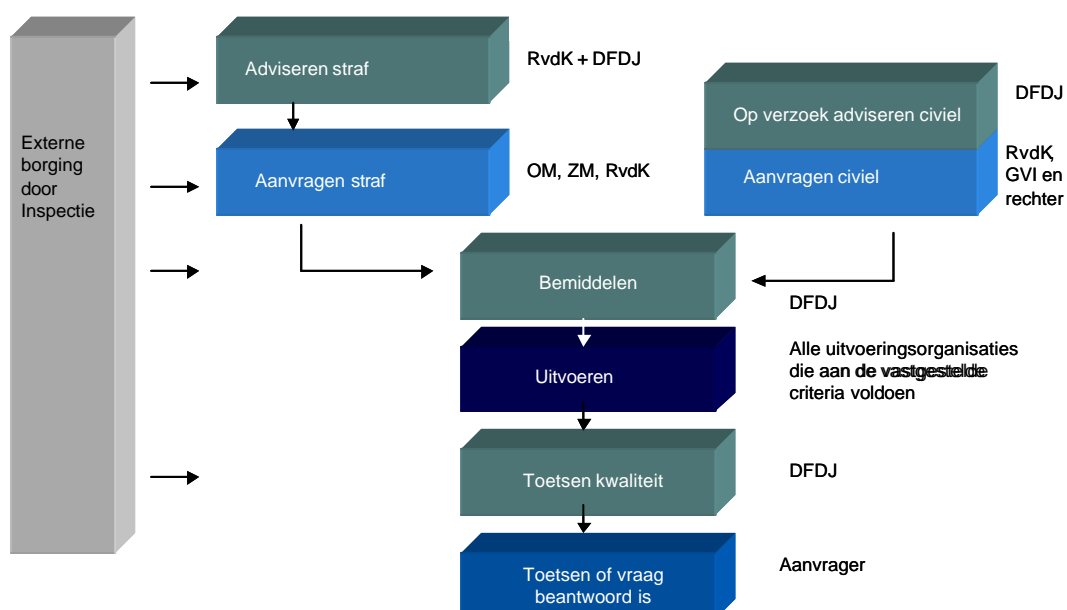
Externe borging door Inspectie

Adviseren straf

RvdK + DFDJ

Aanvragen straf

OM, ZM, RvdK

Op verzoek adviseren civiel

DFDJ

Aanvragen civiel

RvdK, GVI en rechter

Bemiddelen

DFDJ

Uitvoeren

Alle uitvoeringsorganisaties die aan de vastgestelde criteria voldoen

Toetsen kwaliteit

DFDJ

Toetsen of vraag beantwoord is

Aanvrager